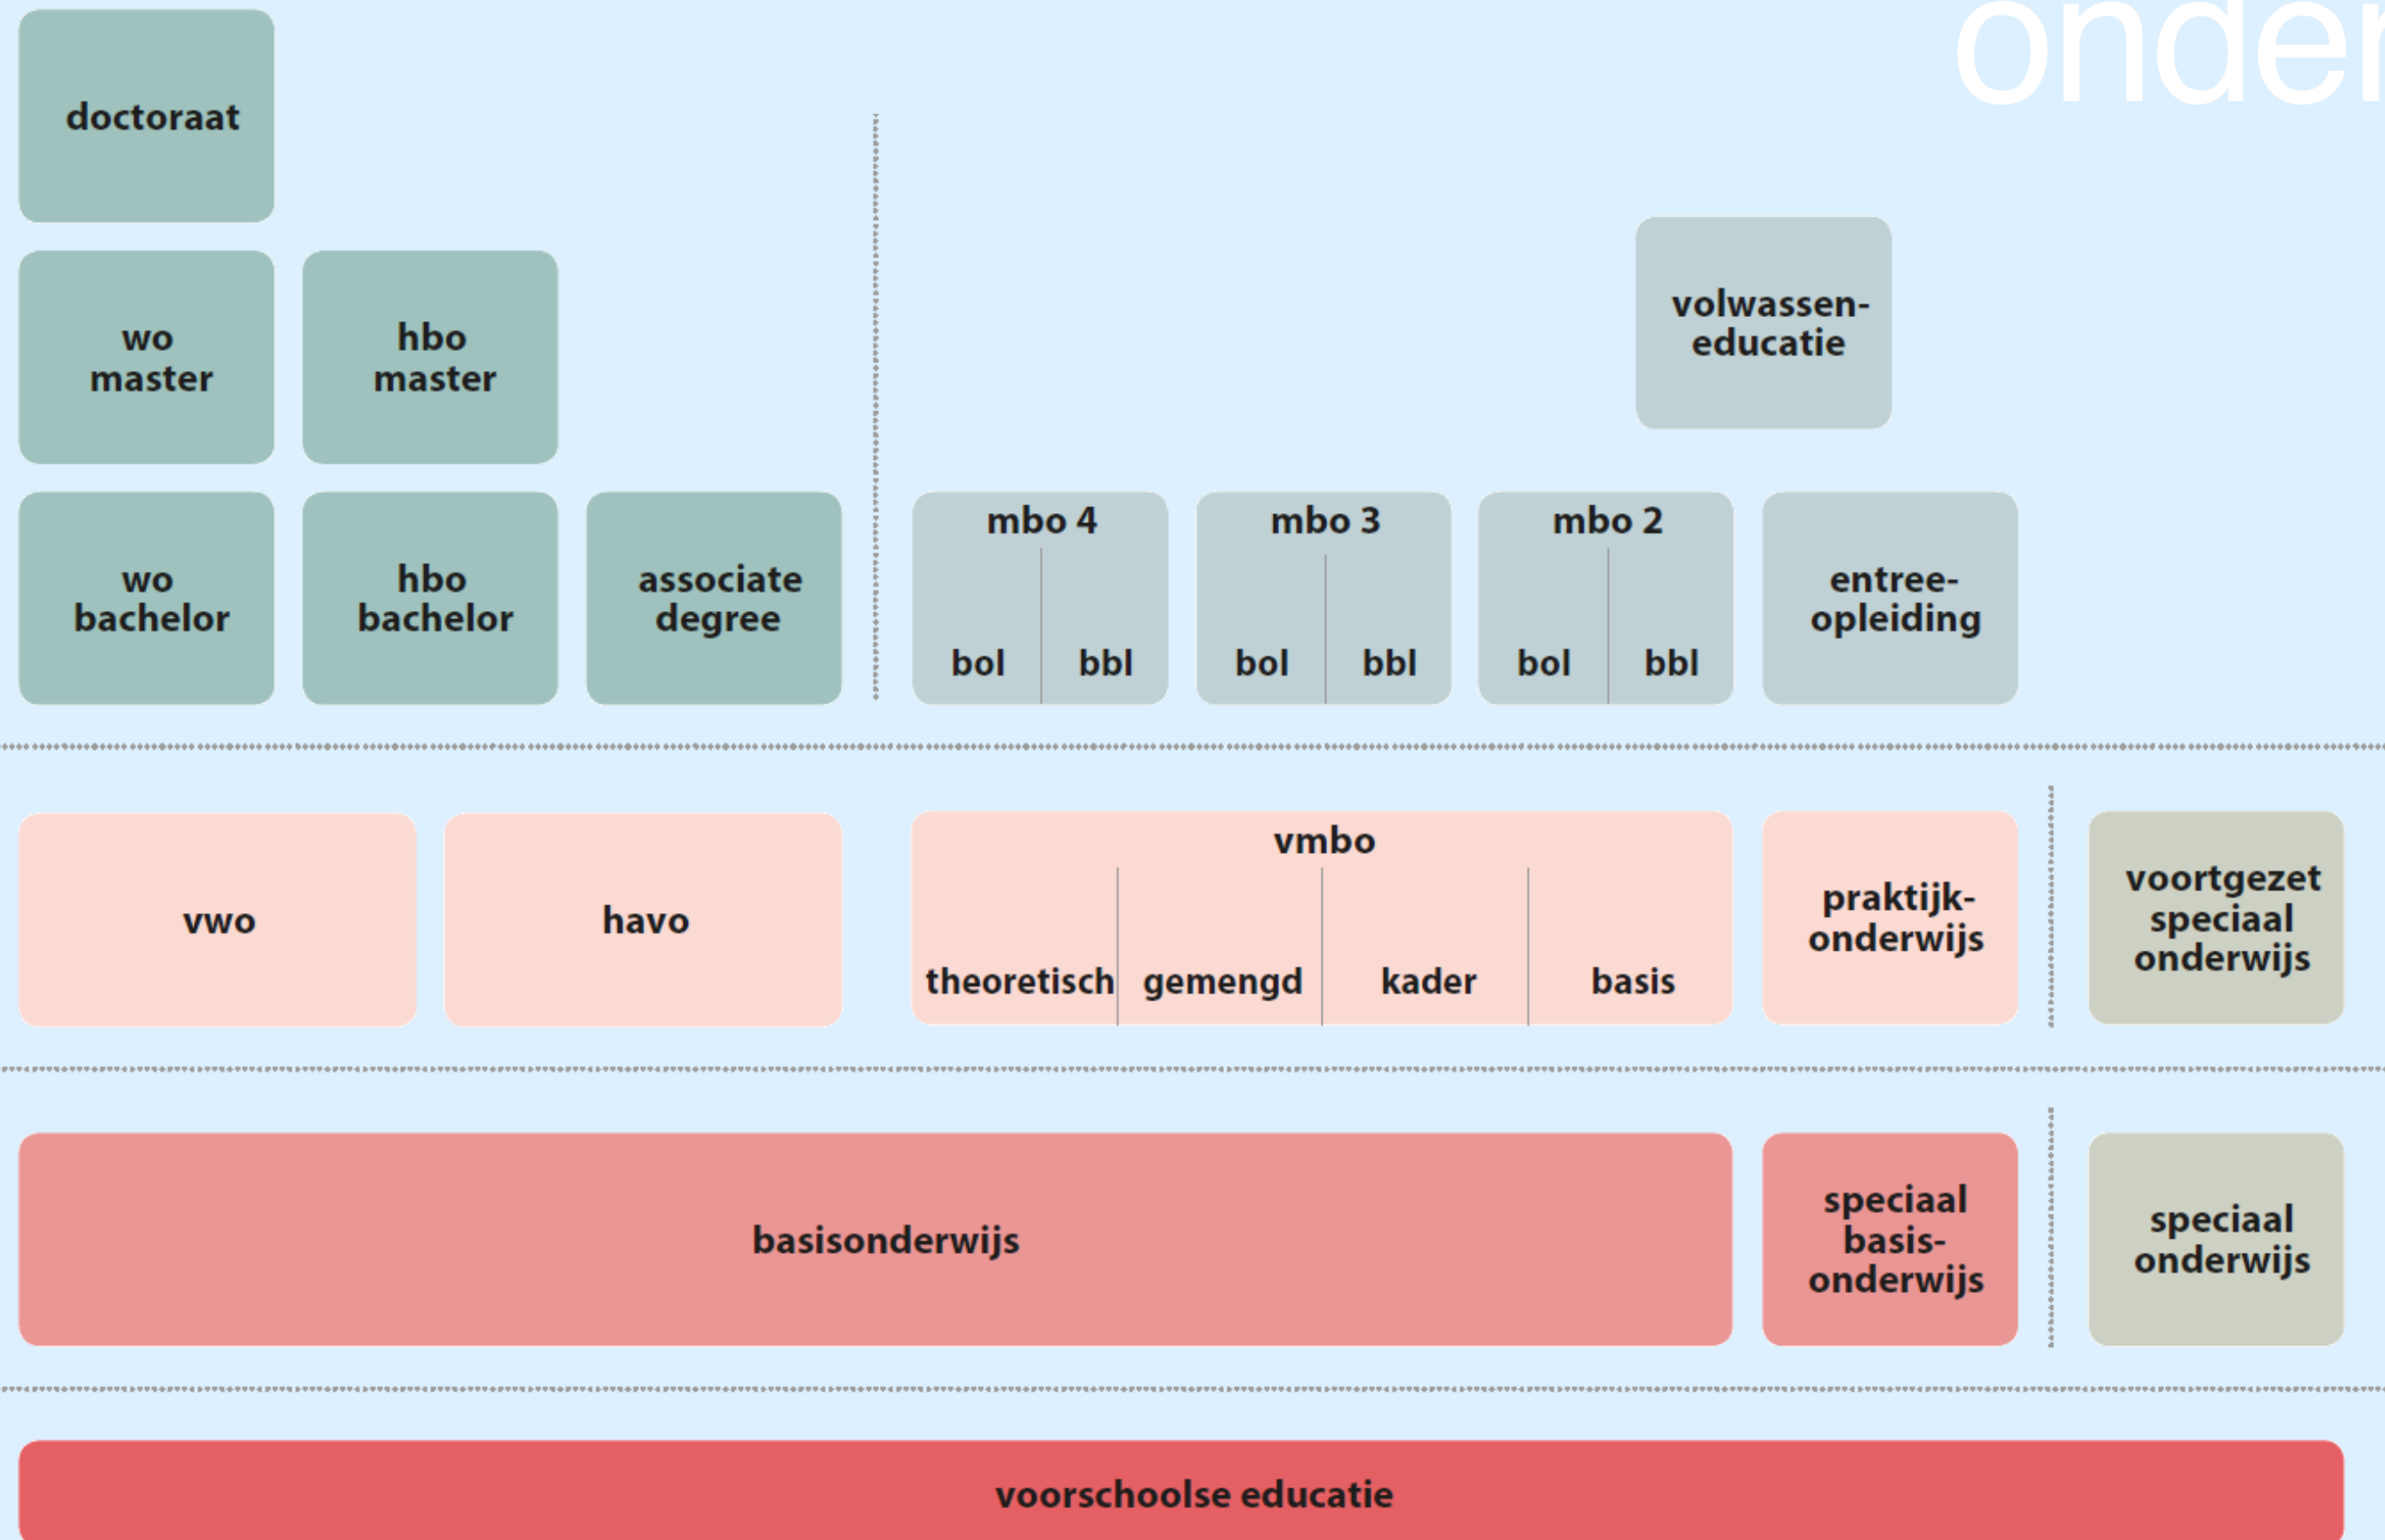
onder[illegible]

doctoraat

wo master

hbo master

volwassen-educatie

wo bachelor

hbo bachelor

associate degree

mbo 4
bol | bbl

mbo 3
bol | bbl

mbo 2
bol | bbl

entree-opleiding

vwo

havo

vmbo
theoretisch | gemengd | kader | basis

praktijk-onderwijs

voortgezet speciaal onderwijs

basisonderwijs

speciaal basis-onderwijs

speciaal onderwijs

voorschoolse educatie